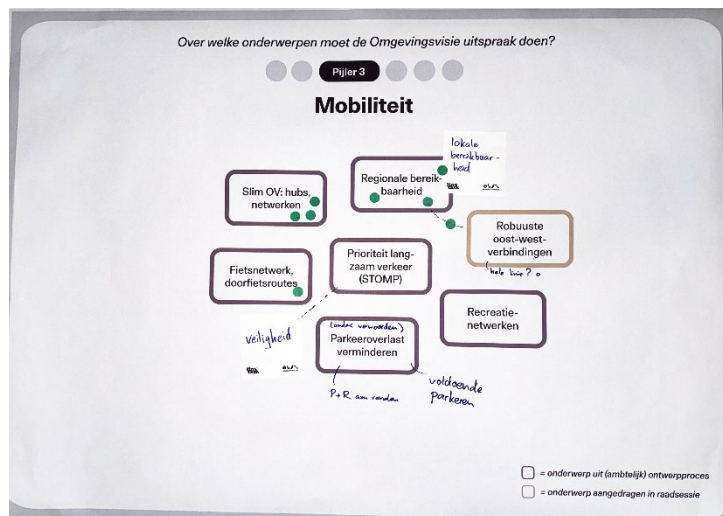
Over welke onderwerpen moet de Omgevingsvisie uitspraak doen?

Pijler 3

Mobiliteit

lokale bereikbaarheid

Slim OV: hubs, netwerken

Regionale bereikbaarheid

Robuuste oost-west-verbindingen

(hele linie?)

Fietsnetwerk, doorfietsroutes

Prioriteit langzaam verkeer (STOMP)

Recreatienetwerken

veiligheid

(onder voorwaarden)
Parkeeroverlast verminderen

voldoende parkeren

P+R aan randen

= onderwerp uit (ambtelijk) ontwerpproces

= onderwerp aangedragen in raadssessie